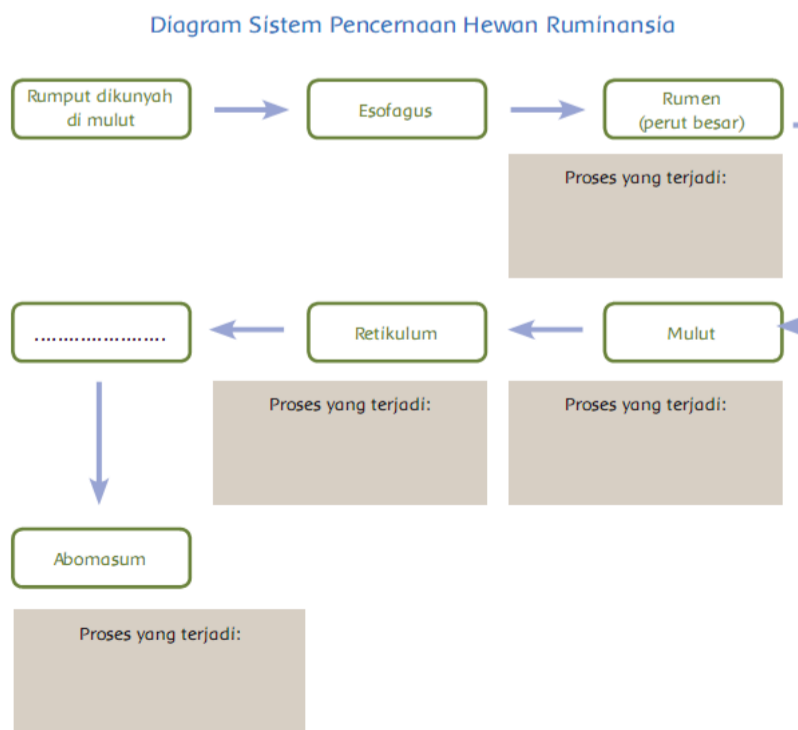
Diagram Sistem Pencernaan Hewan Ruminansia

Rumput dikunyah di mulut

Esofagus

Rumen (perut besar)

Proses yang terjadi:

........................

Retikulum

Mulut

Proses yang terjadi:

Proses yang terjadi:

Abomasum

Proses yang terjadi: